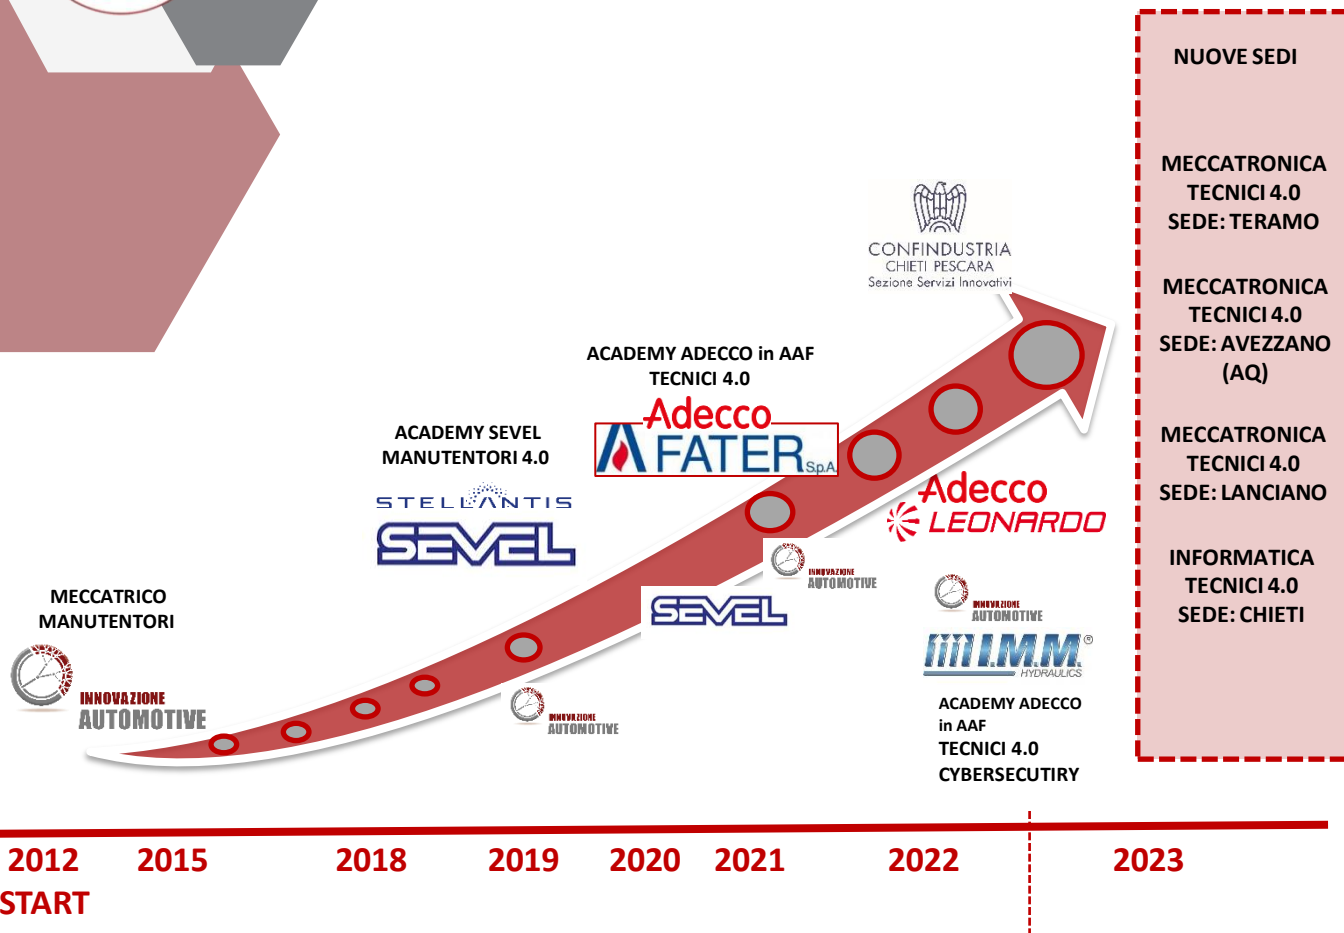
NUOVE SEDI

MECCATRONICA TECNICI 4.0 SEDE: TERAMO

MECCATRONICA TECNICI 4.0 SEDE: AVEZZANO (AQ)

MECCATRONICA TECNICI 4.0 SEDE: LANCIANO

INFORMATICA TECNICI 4.0 SEDE: CHIETI

CONFINDUSTRIA CHIETI PESCARA Sezione Servizi Innovativi

ACADEMY ADECCO in AAF TECNICI 4.0

Adecco FATER S.p.A.

ACADEMY SEVEL MANUTENTORI 4.0

STELLANTIS SEVEL

Adecco LEONARDO

INNOVAZIONE AUTOMOTIVE

SEVEL

INNOVAZIONE AUTOMOTIVE

I.M.M. HYDRAULICS

MECCATRICO MANUTENTORI

INNOVAZIONE AUTOMOTIVE

INNOVAZIONE AUTOMOTIVE

ACADEMY ADECCO in AAF TECNICI 4.0 CYBERSECUTIRY

2012 START 2015 2018 2019 2020 2021 2022 2023